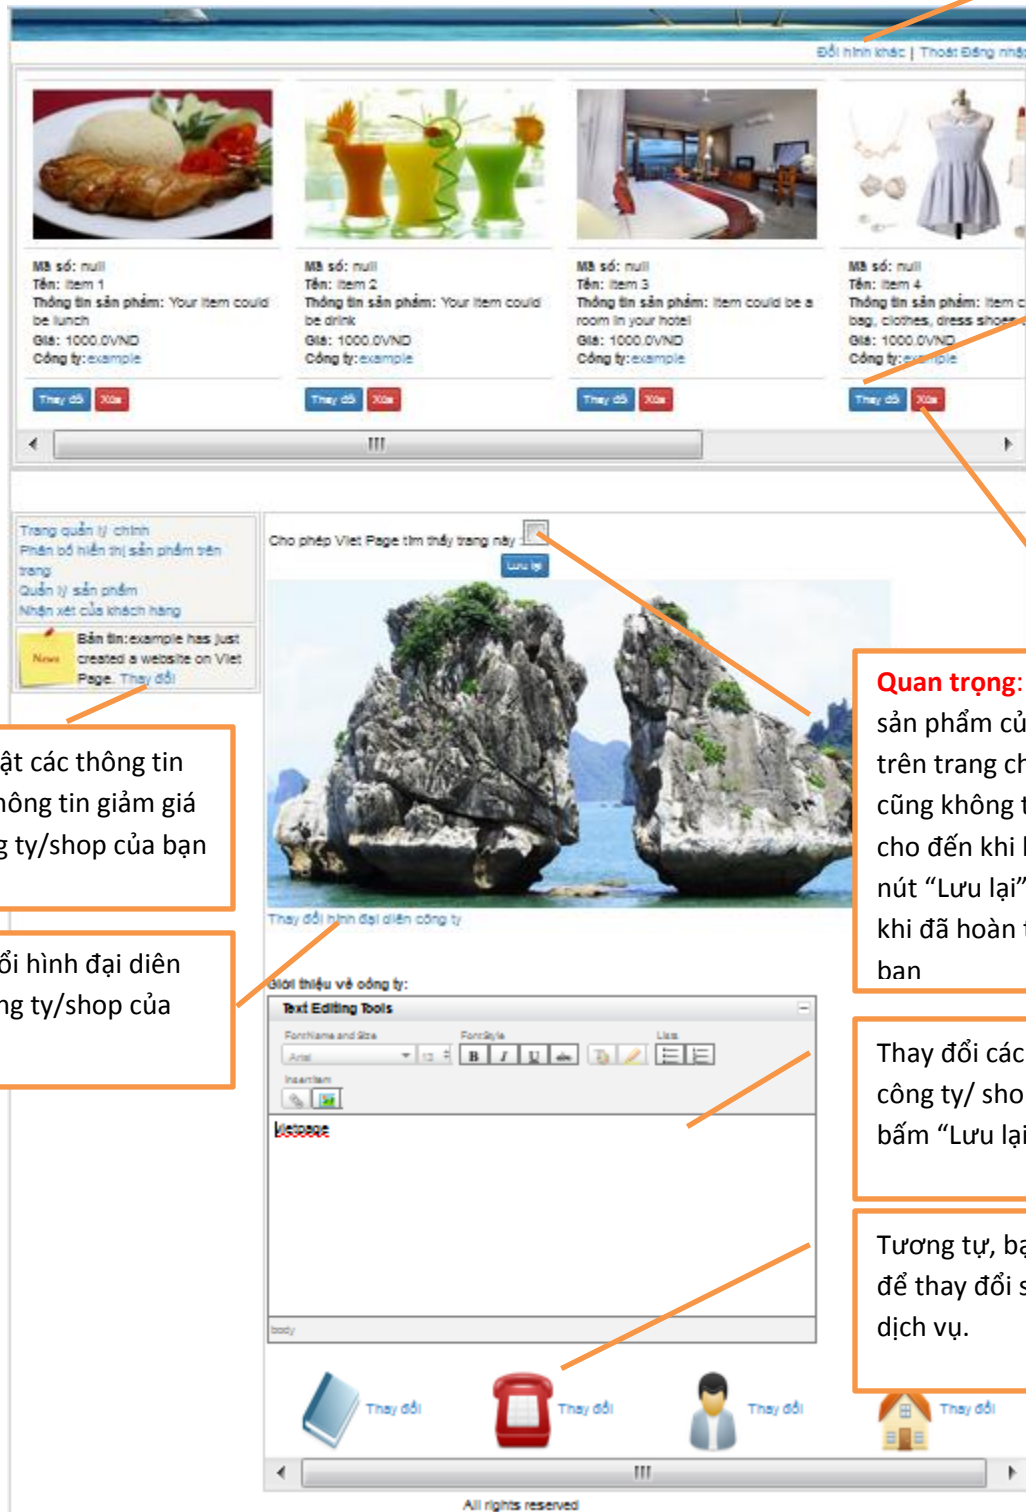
Đổi hình khác | Thoát Đăng nhập

Mã số: null
Tên: item 1
Thông tin sản phẩm: Your item could be lunch
Giá: 1000.0VND
Công ty: example
Thay đổi Xóa

Mã số: null
Tên: item 2
Thông tin sản phẩm: Your item could be drink
Giá: 1000.0VND
Công ty: example
Thay đổi Xóa

Mã số: null
Tên: item 3
Thông tin sản phẩm: Item could be a room in your hotel
Giá: 1000.0VND
Công ty: example
Thay đổi Xóa

Mã số: null
Tên: item 4
Thông tin sản phẩm: Item c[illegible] bag, clothes, dress shoes
Giá: 1000.0VND
Công ty: example
Thay đổi Xóa

Trang quản lý chính
Phân bố hiển thị sản phẩm trên trang
Quản lý sản phẩm
Nhận xét của khách hàng

News
Bản tin:example has just created a website on Viet Page. Thay đổi

Cho phép Viet Page tìm thấy trang này
Lưu lại

Thay đổi hình đại diện công ty

Giới thiệu về công ty:
Text Editing Tools
FontName and Size
FontStyle
Lists
Arial
Insertion
Vietpage
body

Thay đổi
Thay đổi
Thay đổi
Thay đổi

All rights reserved

ật các thông tin hông tin giảm giá g ty/shop của bạn

ổi hình đại diện ng ty/shop của

Quan trọng: sản phẩm củ trên trang ch cũng không t cho đến khi l nút “Lưu lại” khi đã hoàn t ban

Thay đổi các công ty/ sho bấm “Lưu lại

Tương tự, ba để thay đổi s dịch vụ.